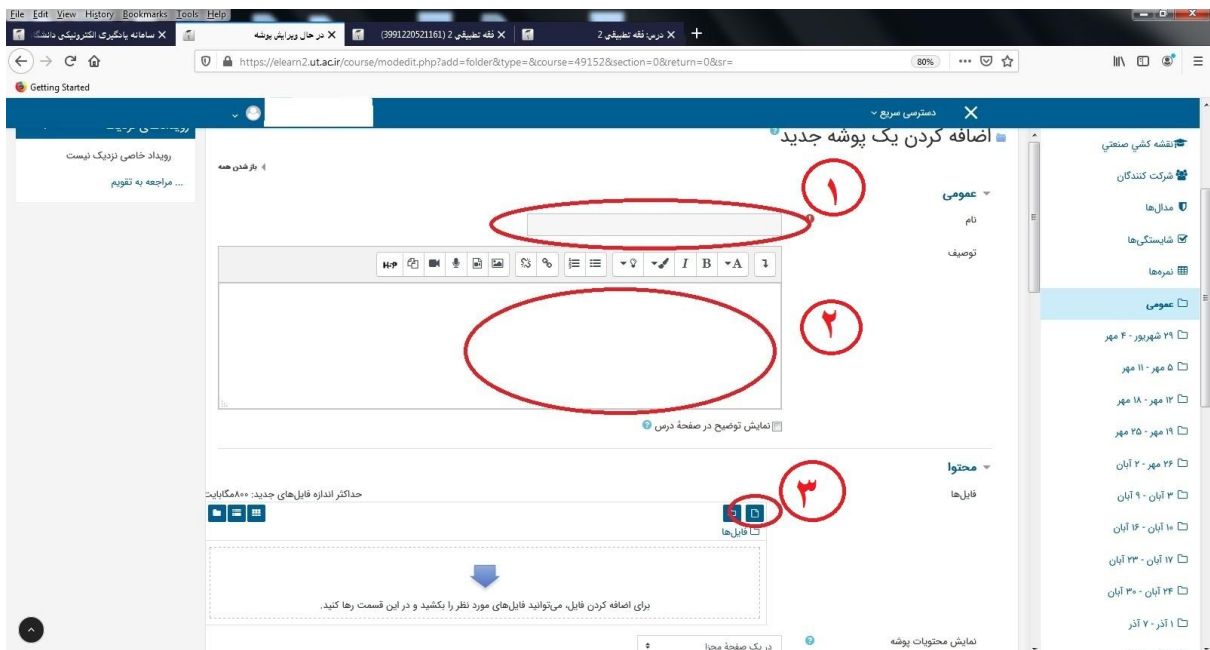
File Edit View History Bookmarks Tools Help

سامانه یادگیری الکترونیکی دانشگ | در حال ویرایش پوشه | فقه تطبیقی 2 (3991220521161) | درس: فقه تطبیقی 2

https://elearn2.ut.ac.ir/course/modedit.php?add=folder&type=&course=49152&section=0&return=0&sr=

80%

Getting Started

دسترسی سریع

رویداد خاصی نزدیک نیست

... مراجعه به تقویم

اضافه کردن یک پوشه جدید

باز شدن همه

۱

عمومی

نام

توصیف

۲

نمایش توضیح در صفحهٔ درس

۳

محتوا

فایل‌ها

حداکثر اندازه فایل‌های جدید: ۸۰۰مگابایت

فایل‌ها

برای اضافه کردن فایل، می‌توانید فایل‌های مورد نظر را بکشید و در این قسمت رها کنید.

نمایش محتویات پوشه

در یک صفحهٔ مجزا

نقشه کشی صنعتی

شرکت کنندگان

مدال‌ها

شایستگی‌ها

نمره‌ها

عمومی

۲۹ شهریور - ۴ مهر

۵ مهر - ۱۱ مهر

۱۲ مهر - ۱۸ مهر

۱۹ مهر - ۲۵ مهر

۲۶ مهر - ۲ آبان

۳ آبان - ۹ آبان

۱۰ آبان - ۱۶ آبان

۱۷ آبان - ۲۳ آبان

۲۴ آبان - ۳۰ آبان

۱ آذر - ۷ آذر